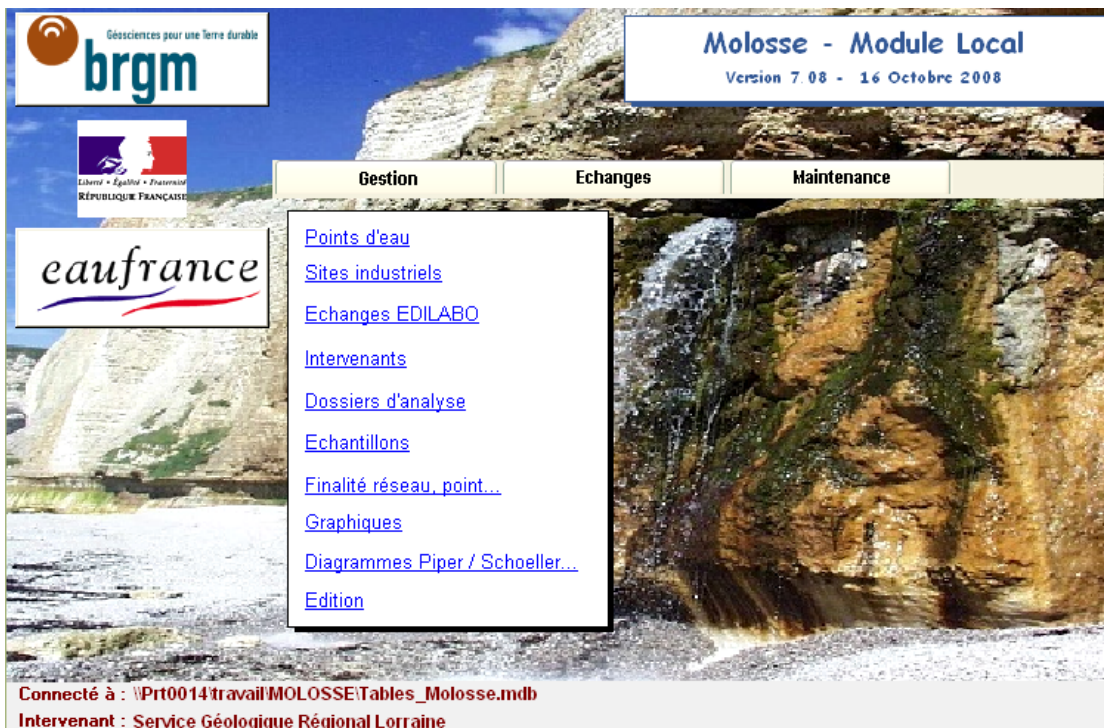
Géosciences pour une Terre durable
brgm

Liberté • Égalité • Fraternité
RÉPUBLIQUE FRANÇAISE

eaufrance

Molosse - Module Local
Version 7.08 - 16 Octobre 2008

Gestion
Echanges
Maintenance

Points d'eau
Sites industriels
Echanges EDILABO
Intervenants
Dossiers d'analyse
Echantillons
Finalité réseau, point...
Graphiques
Diagrammes Piper / Schoeller...
Edition

Connecté à : \\Prt0014\travail\MOLOSSE\Tables_Molosse.mdb
Intervenant : Service Géologique Régional Lorraine